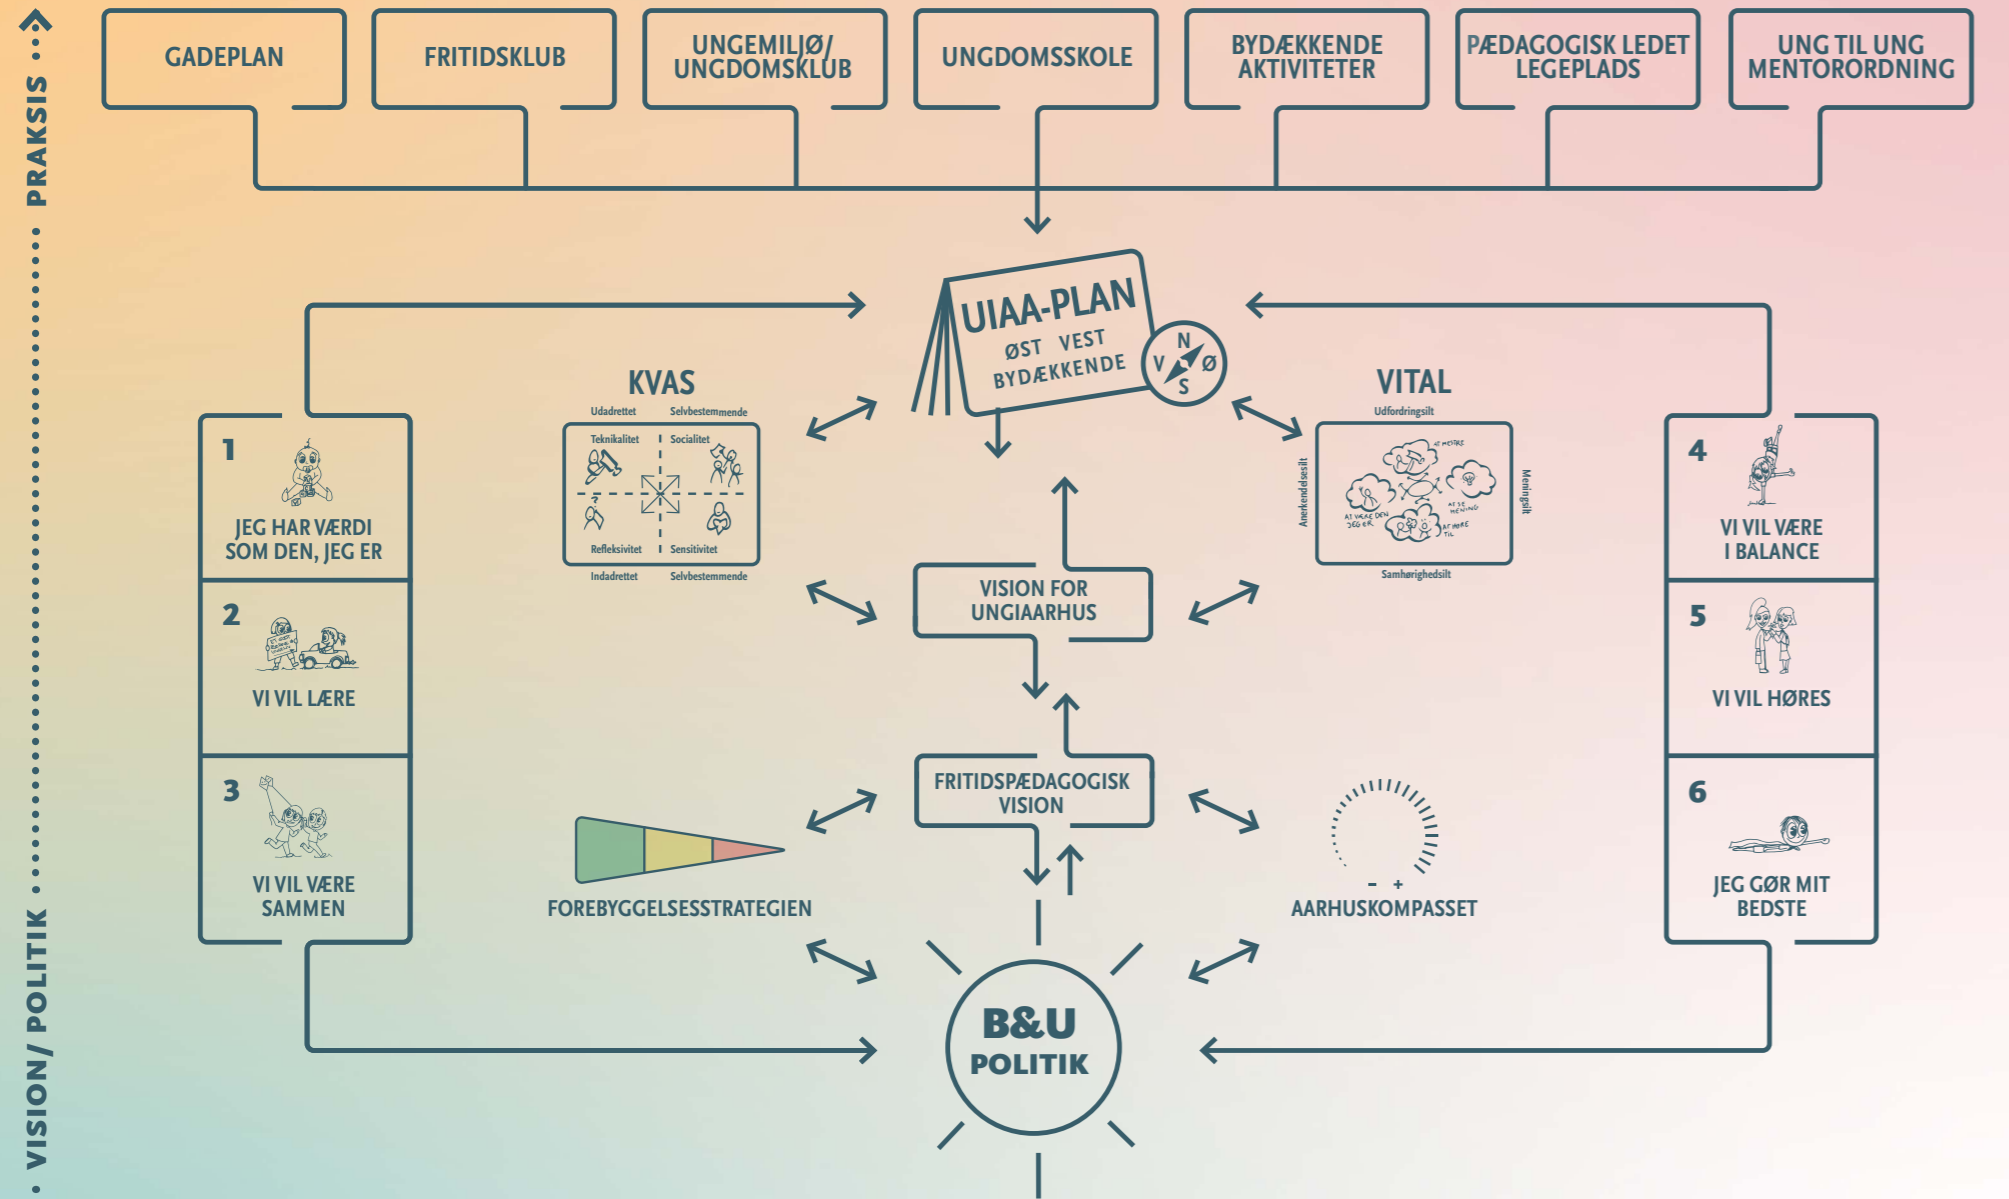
PRAKSIS

VISION/ POLITIK

GADEPLAN

FRITIDSKLUB

UNGEMILJØ/ UNGDOMSKLUB

UNGDOMSSKOLE

BYDÆKKENDE AKTIVITETER

PÆDAGOGISK LEDET LEGEPLADS

UNG TIL UNG MENTORORDNING

UIAA-PLAN
ØST VEST
BYDÆKKENDE

N
V Ø
S

KVAS
Udadrettet
Selvbestemmende
Teknikalitet
Socialitet
Refleksivitet
Sensitivitet
Indadrettet
Selvbestemmende

VITAL
Udfordringsilt
Anerkendelsesilt
Meningsilt
Samhørighedsilt
AT MESTRE
AT SE MENING
AT VÆRE DEN JEG ER
AT HØRE TIL

1
JEG HAR VÆRDI SOM DEN, JEG ER

2
VI VIL LÆRE

3
VI VIL VÆRE SAMMEN

4
VI VIL VÆRE I BALANCE

5
VI VIL HØRES

6
JEG GØR MIT BEDSTE

VISION FOR UNGIAARHUS

FRITIDSPÆDAGOGISK VISION

FOREBYGGELSESSTRATEGIEN

- +
AARHUSKOMPASSET

B&U
POLITIK